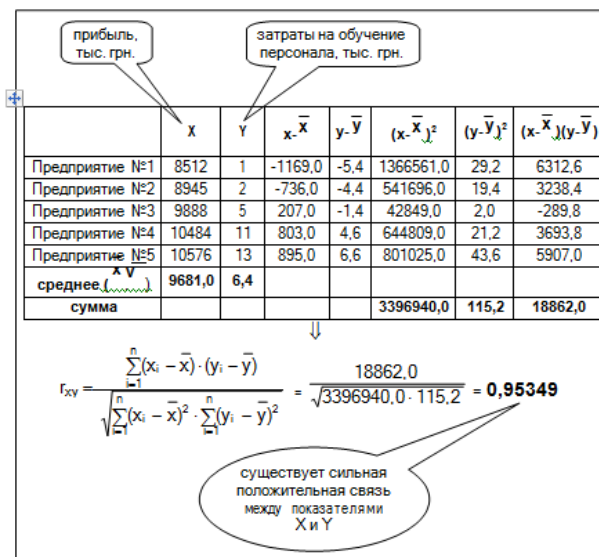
прибыль, тыс. грн.

затраты на обучение персонала, тыс. грн.

| | X | Y | $x-\bar{x}$ | $y-\bar{y}$ | $(x-\bar{x})^2$ | $(y-\bar{y})^2$ | $(x-\bar{x})(y-\bar{y})$ |
|---|---|---|---|---|---|---|---|
| Предприятие №1 | 8512 | 1 | -1169,0 | -5,4 | 1366561,0 | 29,2 | 6312,6 |
| Предприятие №2 | 8945 | 2 | -736,0 | -4,4 | 541696,0 | 19,4 | 3238,4 |
| Предприятие №3 | 9888 | 5 | 207,0 | -1,4 | 42849,0 | 2,0 | -289,8 |
| Предприятие №4 | 10484 | 11 | 803,0 | 4,6 | 644809,0 | 21,2 | 3693,8 |
| Предприятие №5 | 10576 | 13 | 895,0 | 6,6 | 801025,0 | 43,6 | 5907,0 |
| среднее ($\bar{x}$ $\bar{y}$) | 9681,0 | 6,4 | | | | | |
| сумма | | | | | 3396940,0 | 115,2 | 18862,0 |

⇓

$r_{xy} = \frac{\sum_{i=1}^{n}(x_i-\bar{x})\cdot(y_i-\bar{y})}{\sqrt{\sum_{i=1}^{n}(x_i-\bar{x})^2\cdot\sum_{i=1}^{n}(y_i-\bar{y})^2}} = \frac{18862,0}{\sqrt{3396940,0\cdot 115,2}} = \mathbf{0,95349}$

существует сильная положительная связь между показателями X и Y